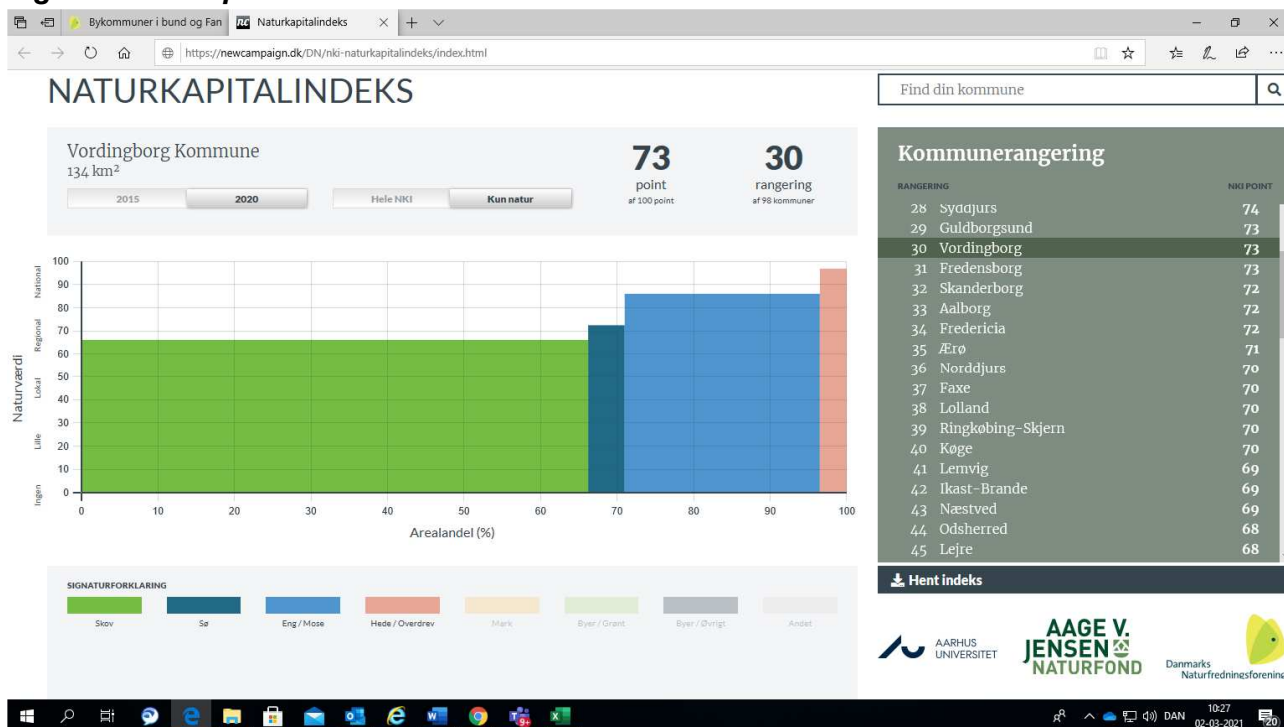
Bykommuner i bund og Fan | Naturkapitalindeks

https://newcampaign.dk/DN/nki-naturkapitalindeks/index.html

NATURKAPITALINDEKS

Find din kommune

Vordingborg Kommune
134 km²

2015 | 2020

Hele NKI | Kun natur

73
point
af 100 point

30
rangering
af 98 kommuner

Kommunerangering

RANGERING | NKI POINT

| RANGERING | | NKI POINT |
|---|---|---|
| 28 | Syddjurs | 74 |
| 29 | Guldborgsund | 73 |
| 30 | Vordingborg | 73 |
| 31 | Fredensborg | 73 |
| 32 | Skanderborg | 72 |
| 33 | Aalborg | 72 |
| 34 | Fredericia | 72 |
| 35 | Ærø | 71 |
| 36 | Norddjurs | 70 |
| 37 | Faxe | 70 |
| 38 | Lolland | 70 |
| 39 | Ringkøbing-Skjern | 70 |
| 40 | Køge | 70 |
| 41 | Lemvig | 69 |
| 42 | Ikast-Brande | 69 |
| 43 | Næstved | 69 |
| 44 | Odsherred | 68 |
| 45 | Lejre | 68 |

Hent indeks

Naturværdi
National
Regional
Lokal
Lille
Ingen

100 90 80 70 60 50 40 30 20 10 0

0 10 20 30 40 50 60 70 80 90 100
Arealandel (%)

SIGNATURFORKLARING
Skov | Sø | Eng / Mose | Hede / Overdrev | Mark | Byer / Grønt | Byer / Øvrigt | Andet

AARHUS UNIVERSITET

AAGE V. JENSEN NATURFOND

Danmarks Naturfredningsforening

DAN 10:27 02-03-2021